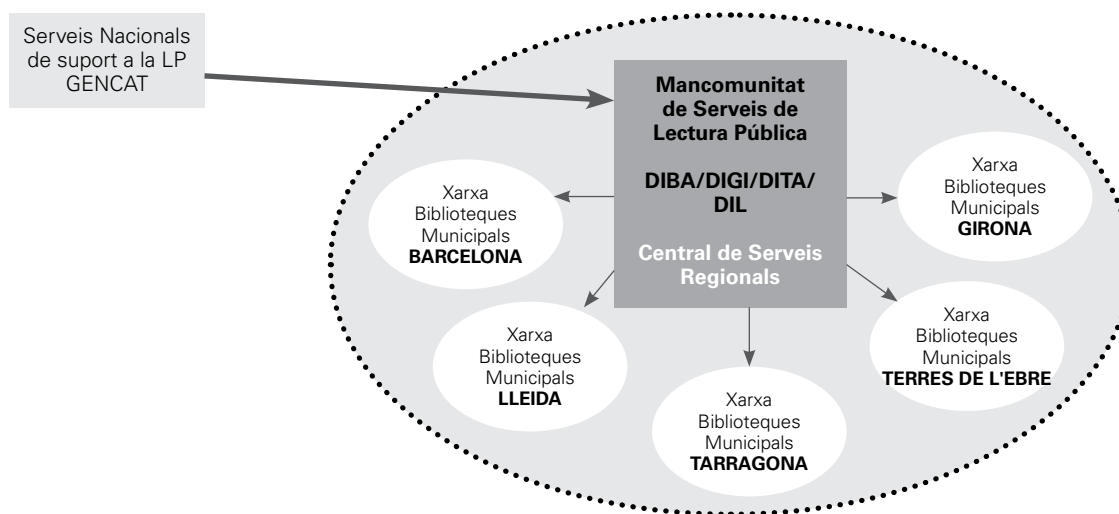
Serveis Nacionals de suport a la LP GENCAT

Mancomunitat de Serveis de Lectura Pública

DIBA/DIGI/DITA/DIL

Central de Serveis Regionals

Xarxa Biblioteques Municipals BARCELONA

Xarxa Biblioteques Municipals GIRONA

Xarxa Biblioteques Municipals LLEIDA

Xarxa Biblioteques Municipals TARRAGONA

Xarxa Biblioteques Municipals TERRES DE L'EBRE